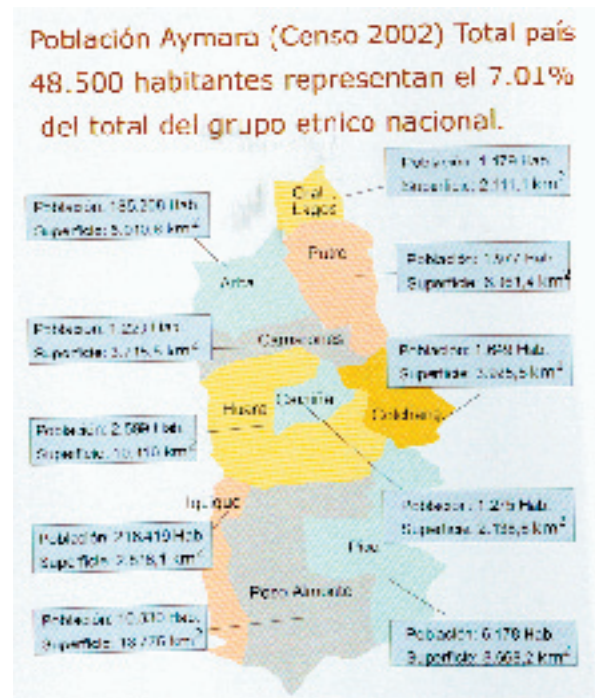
Población Aymara (Censo 2002) Total país 48.500 habitantes representan el 7.01% del total del grupo etrico nacional.

Población: 1.179 Hab. Superficie: 2.111,1 km²

Población: 185.268 Hab. Superficie: 5.010,8 km²

Gral. Lagos

Putre

Población: 1.977 Hab. Superficie: 5.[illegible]1,4 km²

Arica

Población: 1.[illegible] Hab. Superficie: 3.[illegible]5,5 km²

Camarones

Población: 1.6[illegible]8 Hab. Superficie: 5.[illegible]5,5 km²

Huara

Camiña

Colchane

Población: 2.5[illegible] Hab. Superficie: 10.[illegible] km²

Iquique

Población: 1.2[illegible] Hab. Superficie: 2.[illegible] km²

Población: 216.419 Hab. Superficie: 2.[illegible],1 km²

Pica

Pozo Almonte

Población: 10.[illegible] Hab. Superficie: 13.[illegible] km²

Población: 6.178 Hab. Superficie: 8.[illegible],2 km²